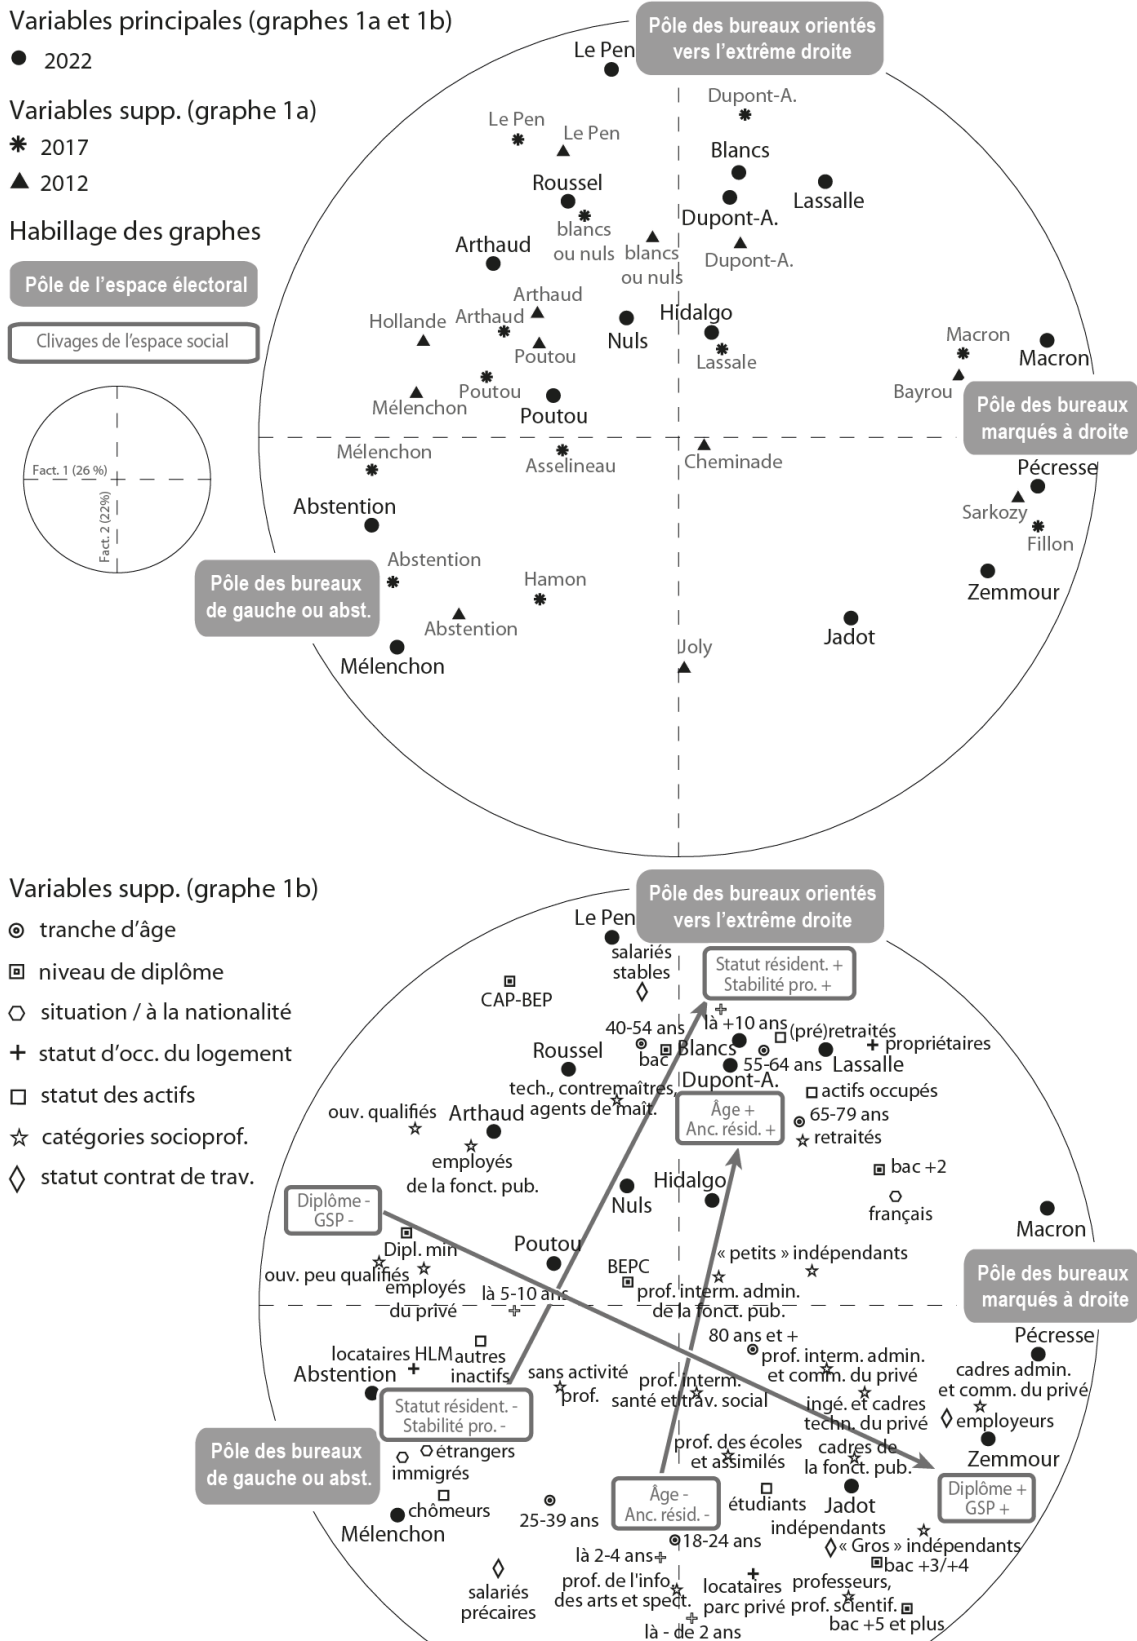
Variables principales (graphes 1a et 1b)
● 2022

Variables supp. (graphe 1a)
✱ 2017
▲ 2012

Habillage des graphes

Pôle de l'espace électoral

Clivages de l'espace social

Fact. 1 (26 %)
Fact. 2 (22%)

Pôle des bureaux orientés vers l'extrême droite

Le Pen
Dupont-A.
Le Pen
Le Pen
Blancs
Roussel
Lassalle
Dupont-A.
blancs ou nuls
blancs ou nuls
Arthaud
Dupont-A.
Arthaud
Hollande
Arthaud
Hidalgo
Nuls
Macron
Poutou
Lassale
Macron
Poutou
Bayrou
Mélenchon
Poutou
Pôle des bureaux marqués à droite
Mélenchon
Asselineau
Cheminade
Pécresse
Abstention
Sarkozy
Fillon
Abstention
Zemmour
Pôle des bureaux de gauche ou abst.
Hamon
Abstention
Jadot
Joly
Mélenchon

Variables supp. (graphe 1b)
⊙ tranche d'âge
⊡ niveau de diplôme
⬡ situation / à la nationalité
+ statut d'occ. du logement
□ statut des actifs
☆ catégories socioprof.
◊ statut contrat de trav.

Pôle des bureaux orientés vers l'extrême droite
Le Pen
salariés stables
Statut résident. + Stabilité pro. +
CAP-BEP
40-54 ans
là +10 ans
(pré)retraités
propriétaires
Roussel
bac
Blancs
55-64 ans
Lassalle
tech., contremaîtres, agents de maît.
Dupont-A.
actifs occupés
ouv. qualifiés
Arthaud
Âge + Anc. résid. +
65-79 ans
retraités
employés de la fonct. pub.
bac +2
Hidalgo
Nuls
français
Diplôme - GSP -
Macron
Dipl. min
Poutou
« petits » indépendants
ouv. peu qualifiés
employés du privé
BEPC
prof. interm. admin. de la fonct. pub.
là 5-10 ans
Pôle des bureaux marqués à droite
Pécresse
80 ans et +
locataires HLM
autres inactifs
prof. interm. admin. et comm. du privé
cadres admin. et comm. du privé
Abstention
sans activité prof.
prof. interm. santé et trav. social
ingé. et cadres techn. du privé
employeurs
Statut résident. - Stabilité pro. -
étrangers
immigrés
prof. des écoles et assimilés
cadres de la fonct. pub.
Zemmour
Pôle des bureaux de gauche ou abst.
Âge - Anc. résid. -
étudiants
Jadot
Diplôme + GSP +
chômeurs
25-39 ans
Mélenchon
18-24 ans
indépendants
« Gros » indépendants
là 2-4 ans
bac +3/+4
salariés précaires
prof. de l'info, des arts et spect.
locataires parc privé
professeurs, prof. scientif.
là - de 2 ans
bac +5 et plus